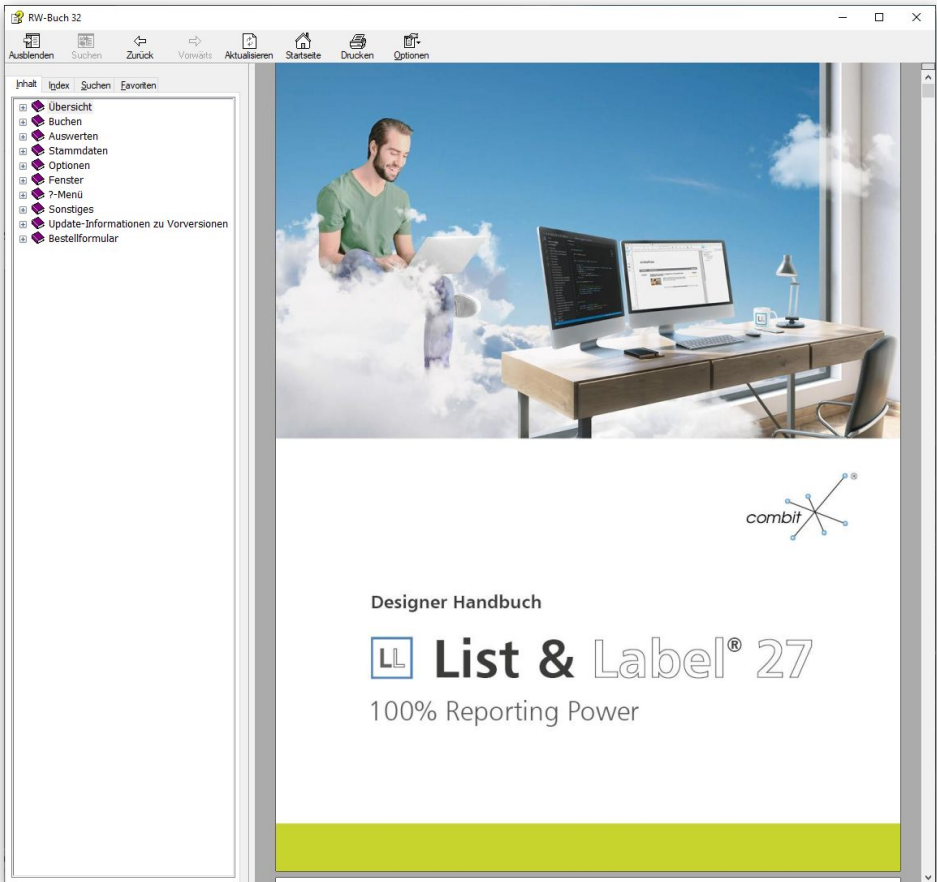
RW-Buch 32

Ausblenden Suchen Zurück Vorwärts Aktualisieren Startseite Drucken Optionen

Inhalt Index Suchen Favoriten

Übersicht
Buchen
Auswerten
Stammdaten
Optionen
Fenster
?-Menü
Sonstiges
Update-Informationen zu Vorversionen
Bestellformular

combit®

Designer Handbuch

LL List & Label® 27

100% Reporting Power